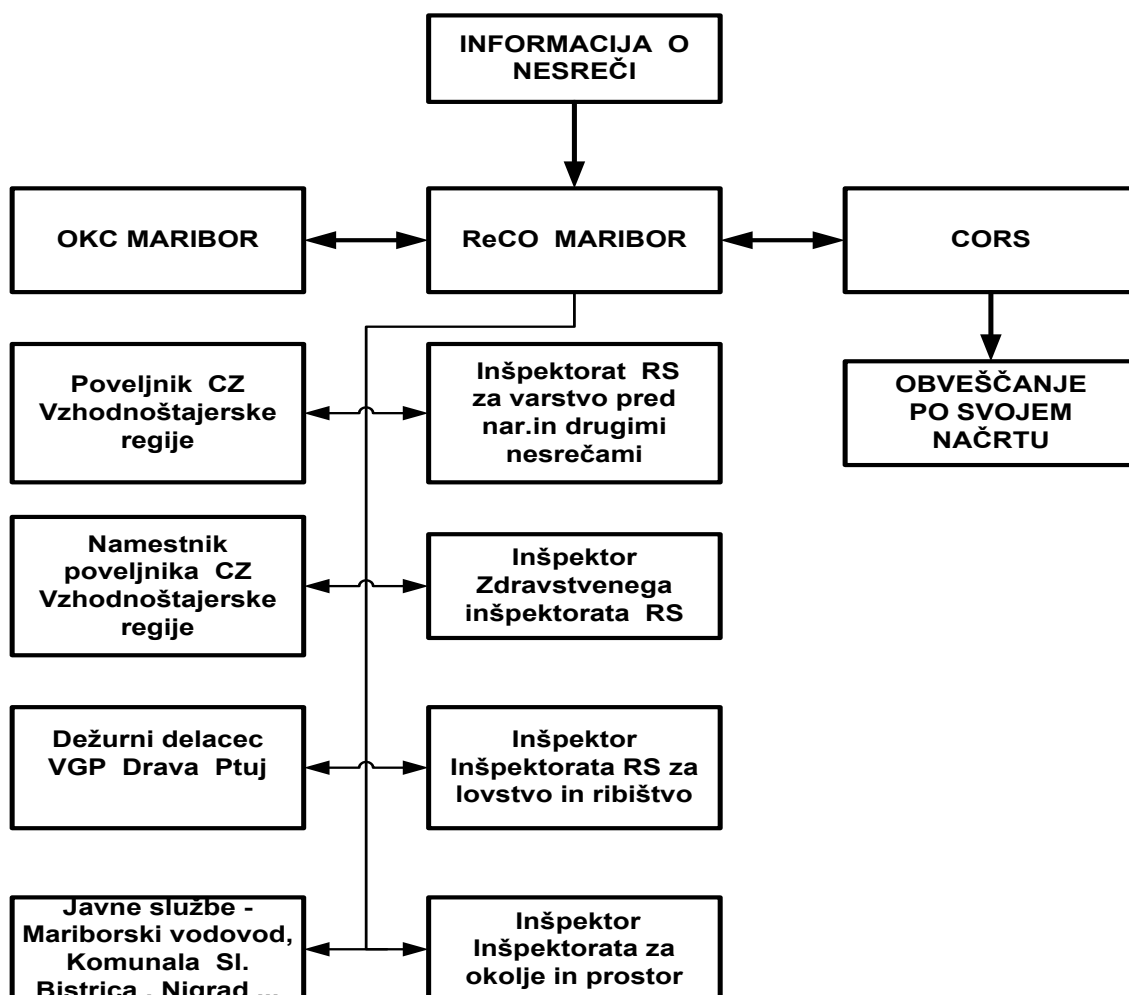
INFORMACIJA O NESREČI

OKC MARIBOR

ReCO MARIBOR

CORS

OBVEŠČANJE PO SVOJEM NAČRTU

Poveljnik CZ Vzhodnoštajerske regije

Inšpektorat RS za varstvo pred nar.in drugimi nesrečami

Namestnik poveljnika CZ Vzhodnoštajerske regije

Inšpektor Zdravstvenega inšpektorata RS

Dežurni delacec VGP Drava Ptuj

Inšpektor Inšpektorata RS za lovstvo in ribištvo

Javne službe - Mariborski vodovod, Komunala Sl. Bistrica , Nigrad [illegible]

Inšpektor Inšpektorata za okolje in prostor